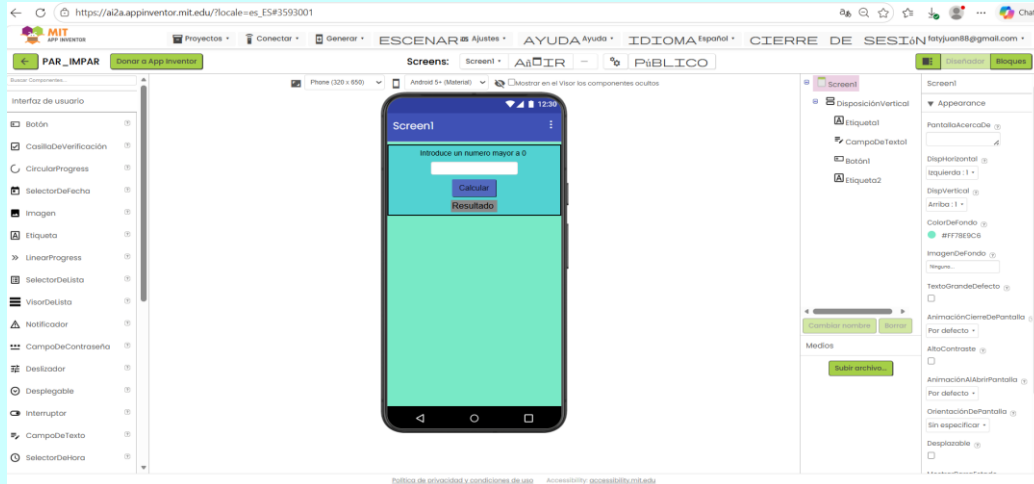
https://ai2a.appinventor.mit.edu/?locale=es_ES#3593001

MIT APP INVENTOR

Proyectos • Conectar • Generar • ESCENARIOS Ajustes • AYUDA Ayuda • IDIOMA Español • CIERRE DE SESIÓN fatyjuan88@gmail.com •

PAR_IMPAR Donar a App Inventor Screens: Screen1 • AÑADIR — PÚBLICO Diseñador Bloques

Buscar Componentes...

Interfaz de usuario

Botón
CasillaDeVerificación
CircularProgress
SelectorDeFecha
Imagen
Etiqueta
LinearProgress
SelectorDeLista
VisorDeLista
Notificador
CampoDeContraseña
Deslizador
Desplegable
Interruptor
CampoDeTexto
SelectorDeHora

Phone (320 x 650) Android 5+ (Material) Mostrar en el Visor los componentes ocultos

12:30
Screen1
Introduce un numero mayor a 0
Calcular
Resultado

Screen1
DisposiciónVertical
Etiqueta1
CampoDeTexto1
Botón1
Etiqueta2

Cambiar nombre Borrar

Medios

Subir archivo...

Screen1
Appearance
PantallaAcercaDe
DispHorizontal
Izquierda : 1 •
DispVertical
Arriba : 1 •
ColorDeFondo
#FF78E9C6
ImagenDeFondo
Ninguno...
TextoGrandeDefecto
AnimaciónCierreDePantalla
Por defecto •
AltoContraste
AnimaciónAlAbrirPantalla
Por defecto •
OrientaciónDePantalla
Sin especificar •
Desplazable

Política de privacidad y condiciones de uso Accessibility: accessibility.mit.edu